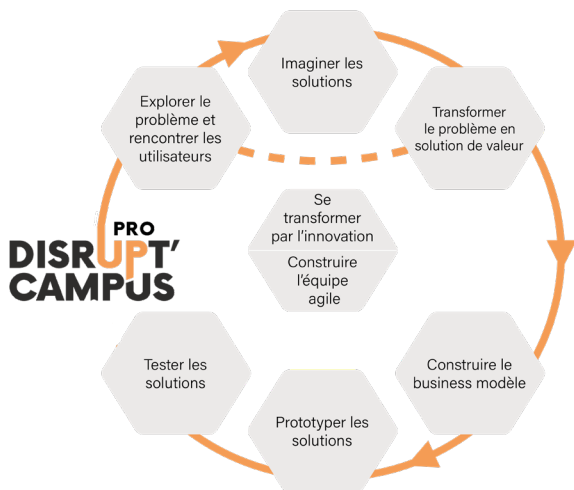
Imaginer les solutions

Transformer le problème en solution de valeur

Explorer le problème et rencontrer les utilisateurs

PRO
DISRUPT'
CAMPUS

Se transformer par l'innovation

Construire l'équipe agile

Tester les solutions

Construire le business modèle

Prototyper les solutions